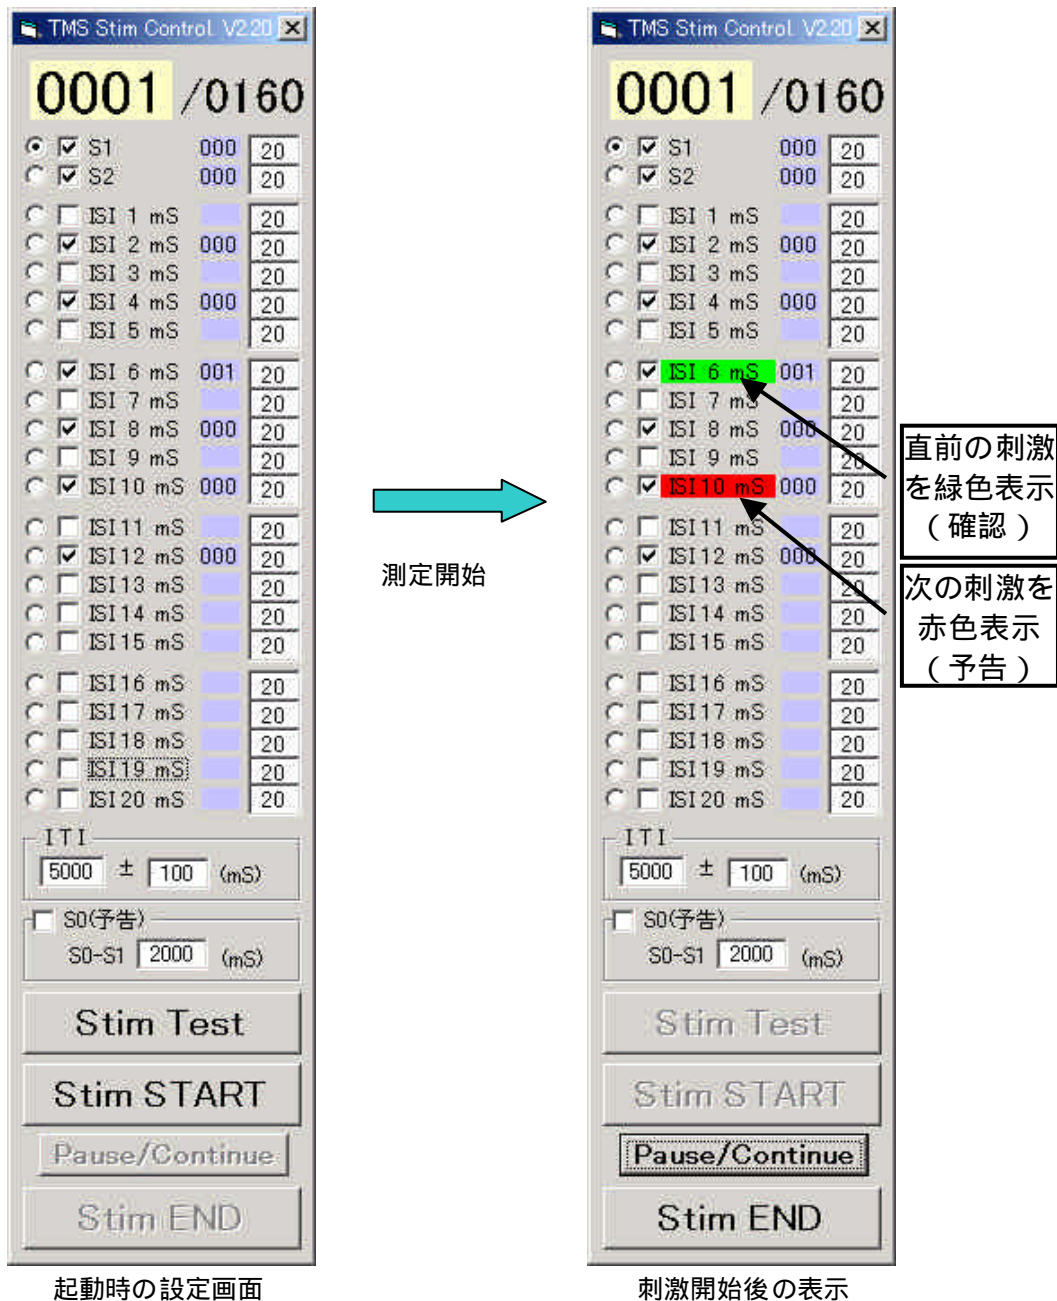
TMS Stim Control V2.20

0001 /0160

S1 000 20
S2 000 20

ISI 1 mS 20
ISI 2 mS 000 20
ISI 3 mS 20
ISI 4 mS 000 20
ISI 5 mS 20

ISI 6 mS 001 20
ISI 7 mS 20
ISI 8 mS 000 20
ISI 9 mS 20
ISI 10 mS 000 20

ISI 11 mS 20
ISI 12 mS 000 20
ISI 13 mS 20
ISI 14 mS 20
ISI 15 mS 20

ISI 16 mS 20
ISI 17 mS 20
ISI 18 mS 20
ISI 19 mS 20
ISI 20 mS 20

ITI
5000 ± 100 (mS)

S0(予告)
S0-S1 2000 (mS)

Stim Test
Stim START
Pause/Continue
Stim END

起動時の設定画面

測定開始

TMS Stim Control V2.20

0001 /0160

S1 000 20
S2 000 20

ISI 1 mS 20
ISI 2 mS 000 20
ISI 3 mS 20
ISI 4 mS 000 20
ISI 5 mS 20

ISI 6 mS 001 20
ISI 7 mS 20
ISI 8 mS 000 20
ISI 9 mS 20
ISI 10 mS 000 20

ISI 11 mS 20
ISI 12 mS 000 20
ISI 13 mS 20
ISI 14 mS 20
ISI 15 mS 20

ISI 16 mS 20
ISI 17 mS 20
ISI 18 mS 20
ISI 19 mS 20
ISI 20 mS 20

ITI
5000 ± 100 (mS)

S0(予告)
S0-S1 2000 (mS)

Stim Test
Stim START
Pause/Continue
Stim END

刺激開始後の表示

直前の刺激を緑色表示（確認）

次の刺激を赤色表示（予告）